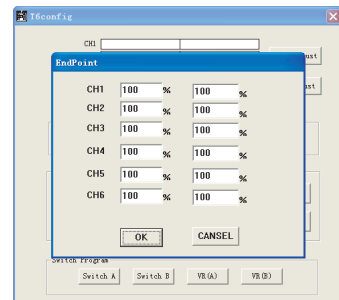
T6config

CH1

ust

ust

EndPoint

| | | | | |
|---|---|---|---|---|
| CH1 | 100 | % | 100 | % |
| CH2 | 100 | % | 100 | % |
| CH3 | 100 | % | 100 | % |
| CH4 | 100 | % | 100 | % |
| CH5 | 100 | % | 100 | % |
| CH6 | 100 | % | 100 | % |

OK

CANSEL

Switch Program

Switch A

Switch B

VR(A)

VR(B)